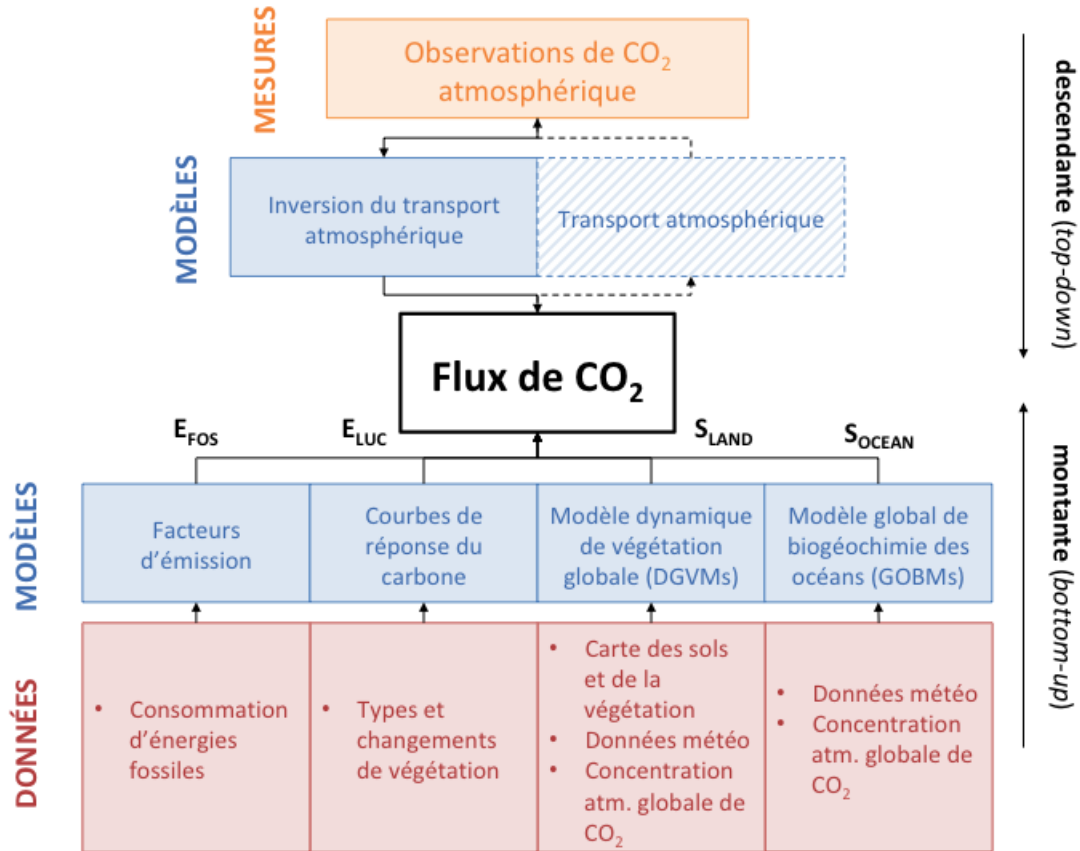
MESURES

Observations de $CO_2$ atmosphérique

descendante (top-down)

MODÈLES

Inversion du transport atmosphérique

Transport atmosphérique

Flux de $CO_2$

$E_{FOS}$

$E_{LUC}$

$S_{LAND}$

$S_{OCEAN}$

montante (bottom-up)

MODÈLES

Facteurs d'émission

Courbes de réponse du carbone

Modèle dynamique de végétation globale (DGVMs)

Modèle global de biogéochimie des océans (GOBMs)

DONNÉES

• Consommation d'énergies fossiles

• Types et changements de végétation

• Carte des sols et de la végétation
• Données météo
• Concentration atm. globale de $CO_2$

• Données météo
• Concentration atm. globale de $CO_2$